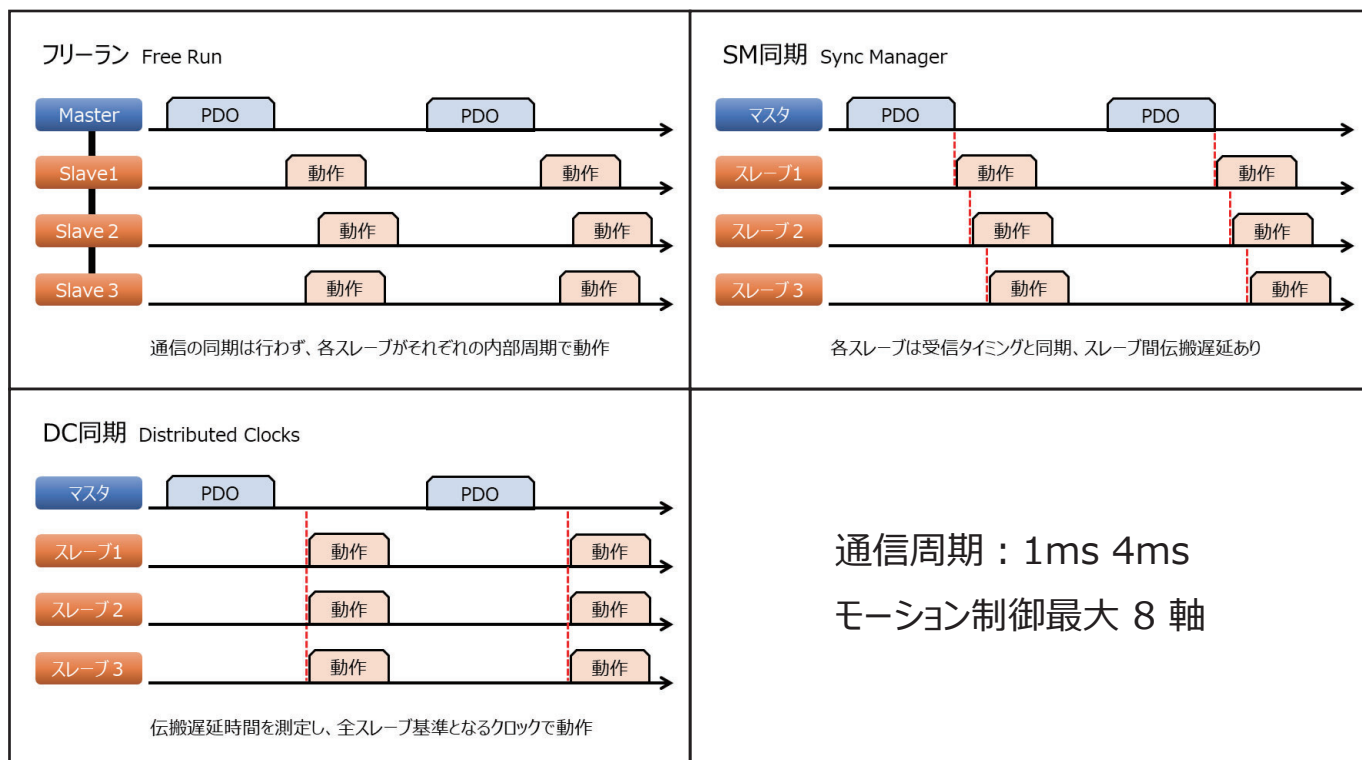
フリーラン Free Run

Master
PDO
PDO
Slave1
動作
動作
Slave 2
動作
動作
Slave 3
動作
動作

通信の同期は行わず、各スレーブがそれぞれの内部周期で動作

SM同期 Sync Manager

マスタ
PDO
PDO
スレーブ1
動作
動作
スレーブ2
動作
動作
スレーブ3
動作
動作

各スレーブは受信タイミングと同期、スレーブ間伝搬遅延あり

DC同期 Distributed Clocks

マスタ
PDO
PDO
スレーブ1
動作
動作
スレーブ2
動作
動作
スレーブ3
動作
動作

伝搬遅延時間を測定し、全スレーブ基準となるクロックで動作

通信周期：1ms 4ms
モーション制御最大 8 軸